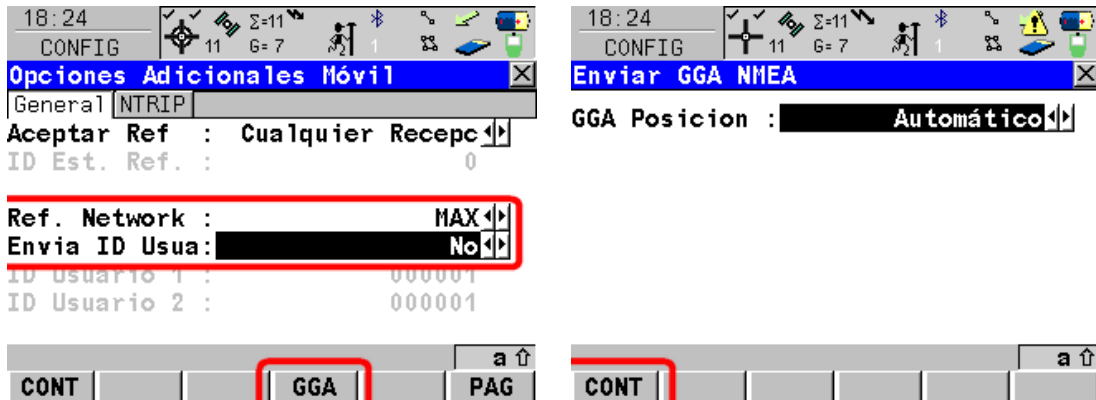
18:24
CONFIG
11 Σ=11 G=7 1

Opciones Adicionales Móvil
General NTRIP
Aceptar Ref : Cualquier Recepc
ID Est. Ref. : 0
Ref. Network : MAX
Envia ID Usua: No
ID Usuario 1 : 000001
ID Usuario 2 : 000001
a ⇧
CONT GGA PAG

18:24
CONFIG
11 Σ=11 G=7 1

Enviar GGA NMEA
GGA Posicion : Automático
a ⇧
CONT